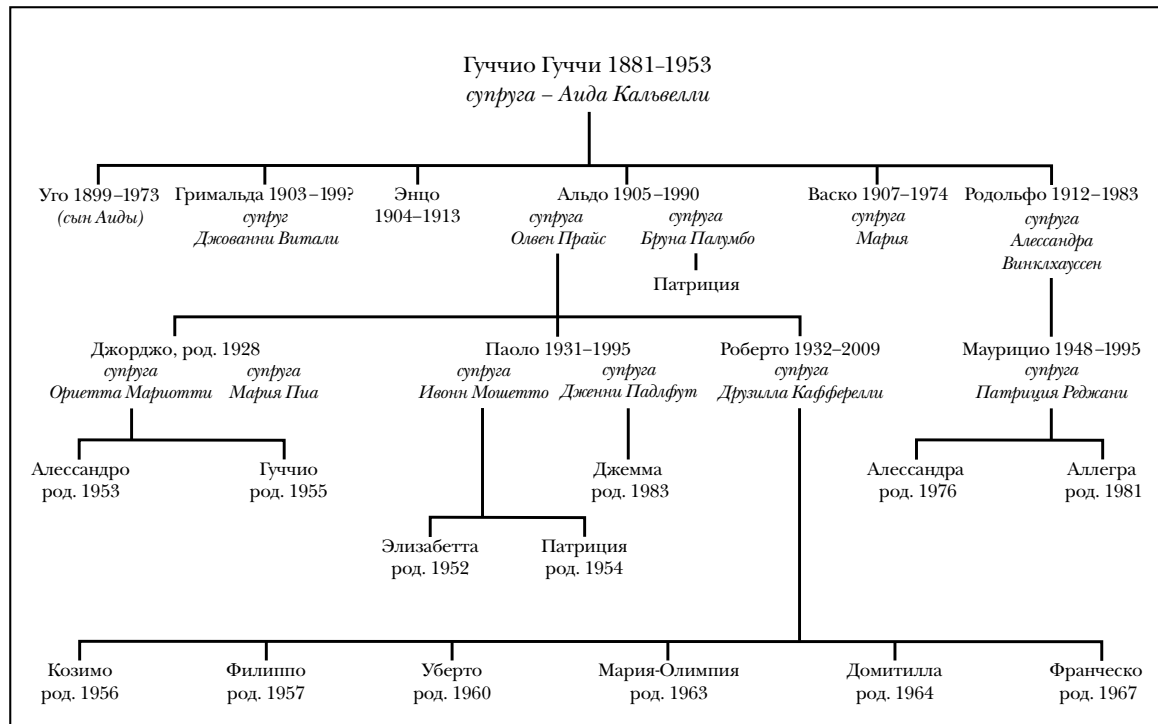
Гуччио Гуччи 1881–1953
*супруга – Аида Кальвелли*

Уго 1899–1973
*(сын Аиды)*

Гримальда 1903–199?
*супруг*
*Джованни Витали*

Энцо
1904–1913

Альдо 1905–1990
*супруга*
*Олвен Прайс*
*супруга*
*Бруна Палумбо*

Патриция

Васко 1907–1974
*супруга*
*Мария*

Родольфо 1912–1983
*супруга*
*Алессандра Винклхауссен*

Джорджо, род. 1928
*супруга*
*Ориетта Мариотти*
*супруга*
*Мария Пиа*

Алессандро
род. 1953

Гуччио
род. 1955

Паоло 1931–1995
*супруга*
*Ивонн Мошетто*
*супруга*
*Дженни Падлфут*

Джемма
род. 1983

Элизабетта
род. 1952

Патриция
род. 1954

Роберто 1932–2009
*супруга*
*Друзилла Кафферелли*

Маурицио 1948–1995
*супруга*
*Патриция Реджани*

Алессандра
род. 1976

Аллегра
род. 1981

Козимо
род. 1956

Филиппо
род. 1957

Уберто
род. 1960

Мария-Олимпия
род. 1963

Домитилла
род. 1964

Франческо
род. 1967